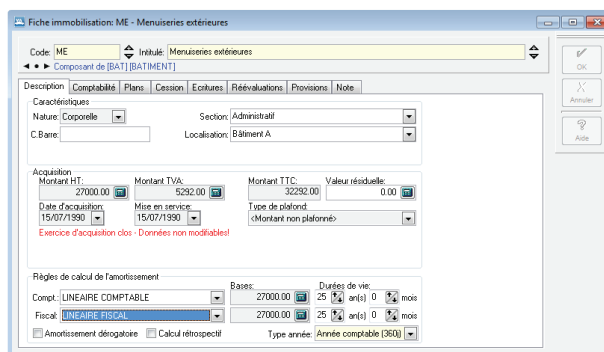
Fiche immobilisation: ME - Menuiseries extérieures

Code: ME
Intitulé: Menuiseries extérieures
Composant de [BAT] [BATIMENT]

OK
Annuler
Aide

Description | Comptabilité | Plans | Cession | Ecritures | Réévaluations | Provisions | Note

Caractéristiques
Nature: Corporelle
Section: Administratif
C.Barre:
Localisation: Bâtiment A

Acquisition
Montant HT: 27000.00
Montant TVA: 5292.00
Montant TTC: 32292.00
Valeur résiduelle: 0.00
Date d'acquisition: 15/07/1990
Mise en service: 15/07/1990
Type de plafond: <Montant non plafonné>
Exercice d'acquisition clos - Données non modifiables!

Règles de calcul de l'amortissement
Bases:
Durées de vie:
Compt.: LINEAIRE COMPTABLE
27000.00
25 an(s) 0 mois
Fiscal: LINEAIRE FISCAL
27000.00
25 an(s) 0 mois
Amortissement dérogatoire
Calcul rétrospectif
Type année: Année comptable (360j)